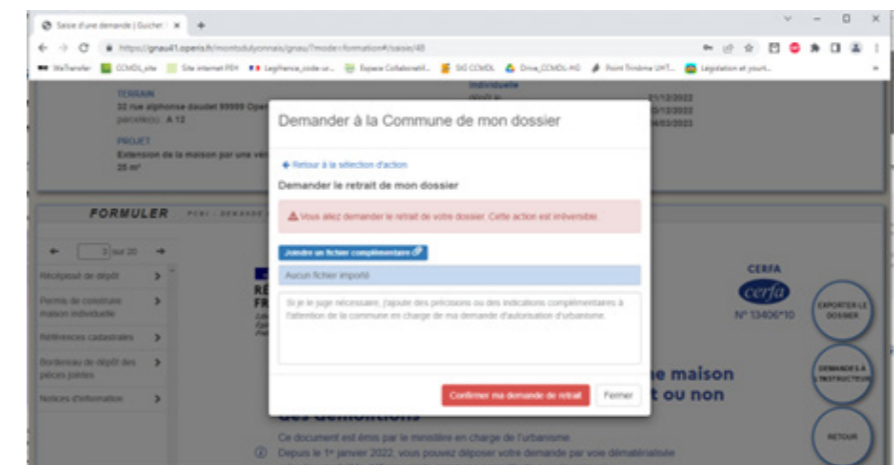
Saisie d'une demande | Guichet · ×
https://gnau41.operis.fr/montsdulyonnais/gnau/?mode=formation#/saisie/48
WeTransfer  CCMDL_site  Site internet PEH  Legifrance_code ur...  Espace Collaboratif...  SIG CCMDL  Drive_CCMDL-HG  Point Trinôme UHT...  Législation et jouri...

TERRAIN
32 rue alphonse daudet 99999 Oper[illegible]
parcelle(s) : A 12
PROJET
Extension de la maison par une vér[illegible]
25 m²

individuelle
déposé le
21/12/2022
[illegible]/12/2022
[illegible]/03/2023

FORMULER

3 sur 20

Récépissé de dépôt
Permis de construire maison individuelle
Références cadastrales
Bordereau de dépôt des pièces jointes
Notices d'information

CERFA
cerfa
N° 13406*10

EXPORTER LE DOSSIER
DEMANDES À L'INSTRUCTEUR
RETOUR

Demander à la Commune de mon dossier

Retour à la sélection d'action
Demander le retrait de mon dossier
Vous allez demander le retrait de votre dossier. Cette action est irréversible.
Joindre un fichier complémentaire
Aucun fichier importé
Si je le juge nécessaire, j'ajoute des précisions ou des indications complémentaires à l'attention de la commune en charge de ma demande d'autorisation d'urbanisme.
Confirmer ma demande de retrait
Fermer

e maison
t ou non
des démolitions

Ce document est émis par le ministère en charge de l'urbanisme.
Depuis le 1er janvier 2022, vous pouvez déposer votre demande par voie dématérialisée